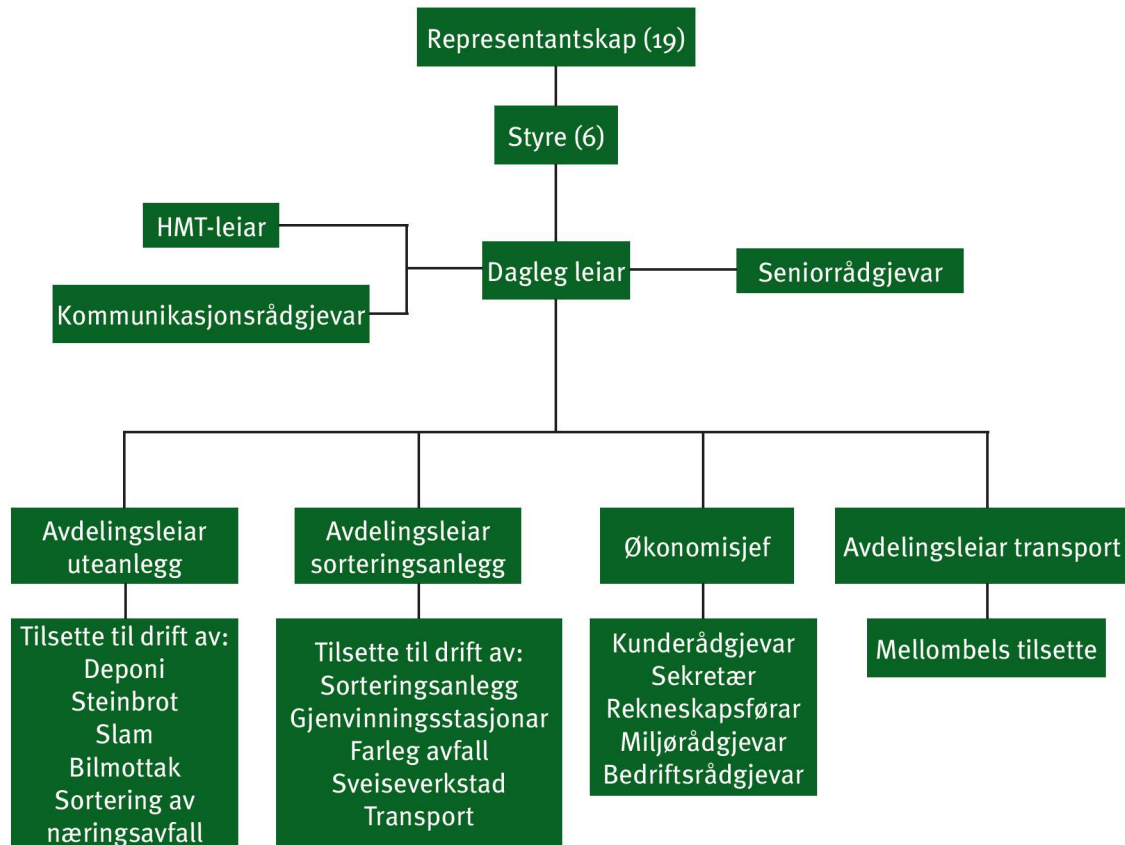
Representantskap (19)

Styre (6)

HMT-leiar

Kommunikasjonsrådgjevar

Dagleg leiar

Seniorrådgjevar

Avdelingsleiar uteanlegg

Avdelingsleiar sorteringsanlegg

Økonomisjef

Avdelingsleiar transport

Tilsette til drift av:
Deponi
Steinbrot
Slam
Bilmottak
Sortering av næringsavfall

Tilsette til drift av:
Sorteringsanlegg
Gjenvinningsstasjonar
Farleg avfall
Sveiseverkstad
Transport

Kunderådgjevar
Sekretær
Rekneskapsførar
Miljørådgjevar
Bedriftsrådgjevar

Mellombels tilsette